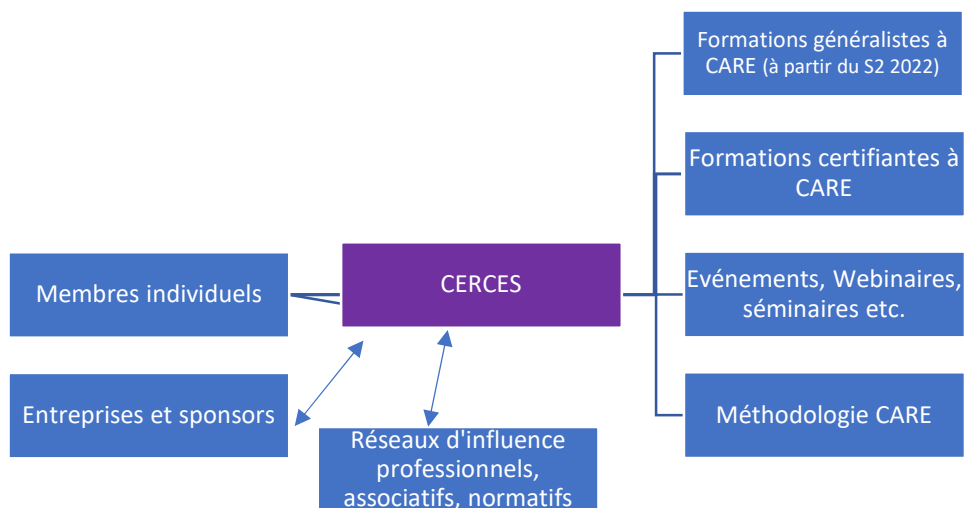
Formations généralistes à CARE (à partir du S2 2022)

Formations certifiantes à CARE

Membres individuels

CERCES

Evénements, Webinaires, séminaires etc.

Méthodologie CARE

Entreprises et sponsors

Réseaux d'influence professionnels, associatifs, normatifs